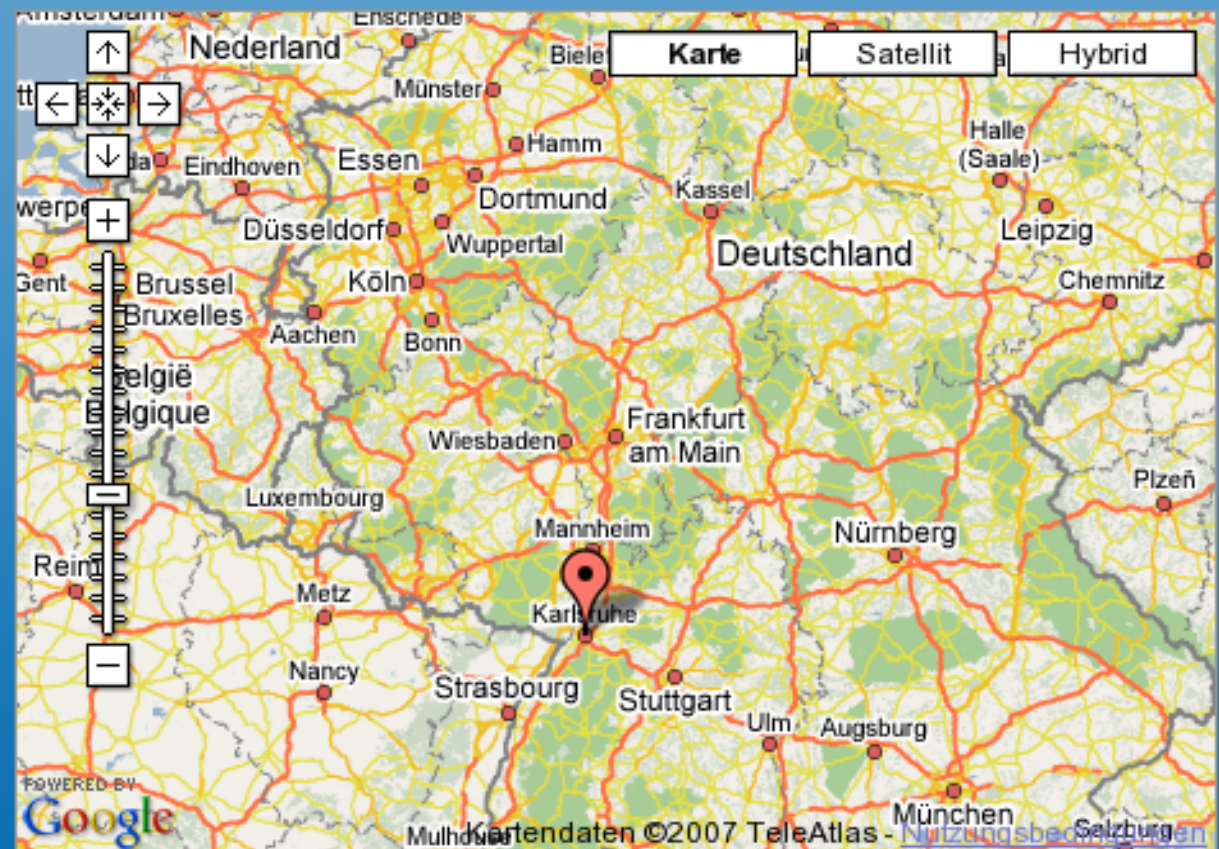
Karte
Satellit
Hybrid

Amsterdam
Enschede
Nederland
Bielefeld
Münster
Hamm
Eindhoven
Essen
Dortmund
Kassel
Halle (Saale)
Düsseldorf
Wuppertal
Deutschland
Leipzig
Gent
Brussel
Bruxelles
Köln
Chemnitz
Aachen
Bonn
België
Belgique
Frankfurt am Main
Wiesbaden
Plzeň
Luxembourg
Mannheim
Nürnberg
Reims
Metz
Karlsruhe
Nancy
Strasbourg
Stuttgart
Ulm
Augsburg
München
Mulhouse
Salzburg

POWERED BY
Google
Kartendaten ©2007 TeleAtlas - Nutzungsbedingungen